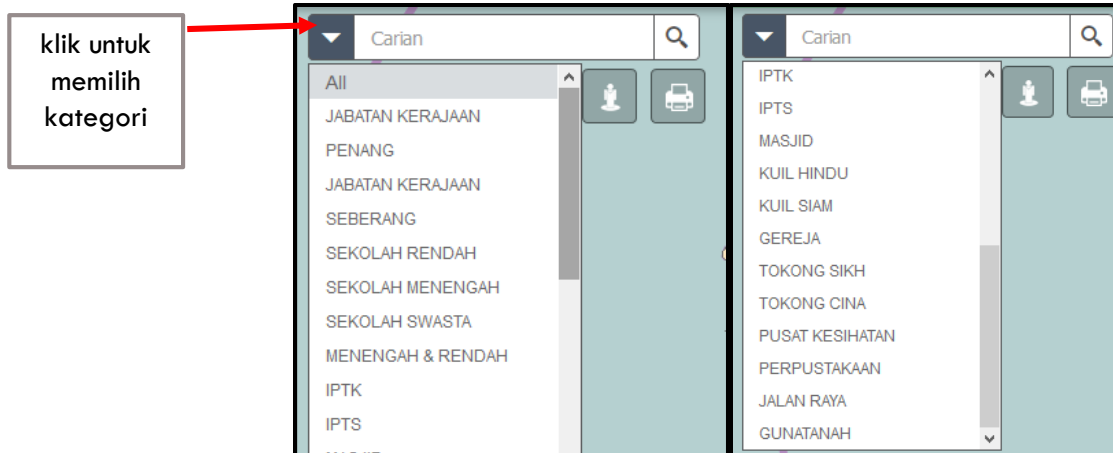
klik untuk memilih kategori

Carian

All
JABATAN KERAJAAN
PENANG
JABATAN KERAJAAN
SEBERANG
SEKOLAH RENDAH
SEKOLAH MENENGAH
SEKOLAH SWASTA
MENENGAH & RENDAH
IPTK
IPTS
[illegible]

Carian

IPTK
IPTS
MASJID
KUIL HINDU
KUIL SIAM
GEREJA
TOKONG SIKH
TOKONG CINA
PUSAT KESIHATAN
PERPUSTAKAAN
JALAN RAYA
GUNATANAH